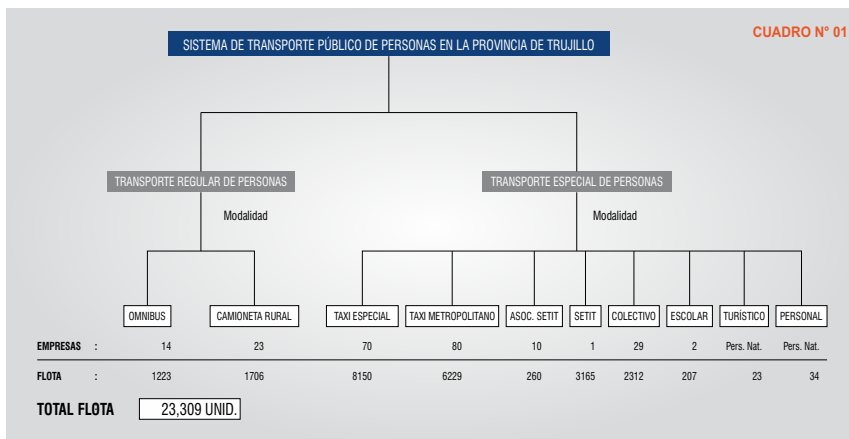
CUADRO N° 01

SISTEMA DE TRANSPORTE PÚBLICO DE PERSONAS EN LA PROVINCIA DE TRUJILLO

TRANSPORTE REGULAR DE PERSONAS

Modalidad

TRANSPORTE ESPECIAL DE PERSONAS

Modalidad

| | | OMNIBUS | CAMIONETA RURAL | TAXI ESPECIAL | TAXI METROPOLITANO | ASOC. SETIT | SETIT | COLECTIVO | ESCOLAR | TURÍSTICO | PERSONAL |
|---|---|---|---|---|---|---|---|---|---|---|---|
| EMPRESAS | : | 14 | 23 | 70 | 80 | 10 | 1 | 29 | 2 | Pers. Nat. | Pers. Nat. |
| FLOTA | : | 1223 | 1706 | 8150 | 6229 | 260 | 3165 | 2312 | 207 | 23 | 34 |

TOTAL FLOTA 23,309 UNID.